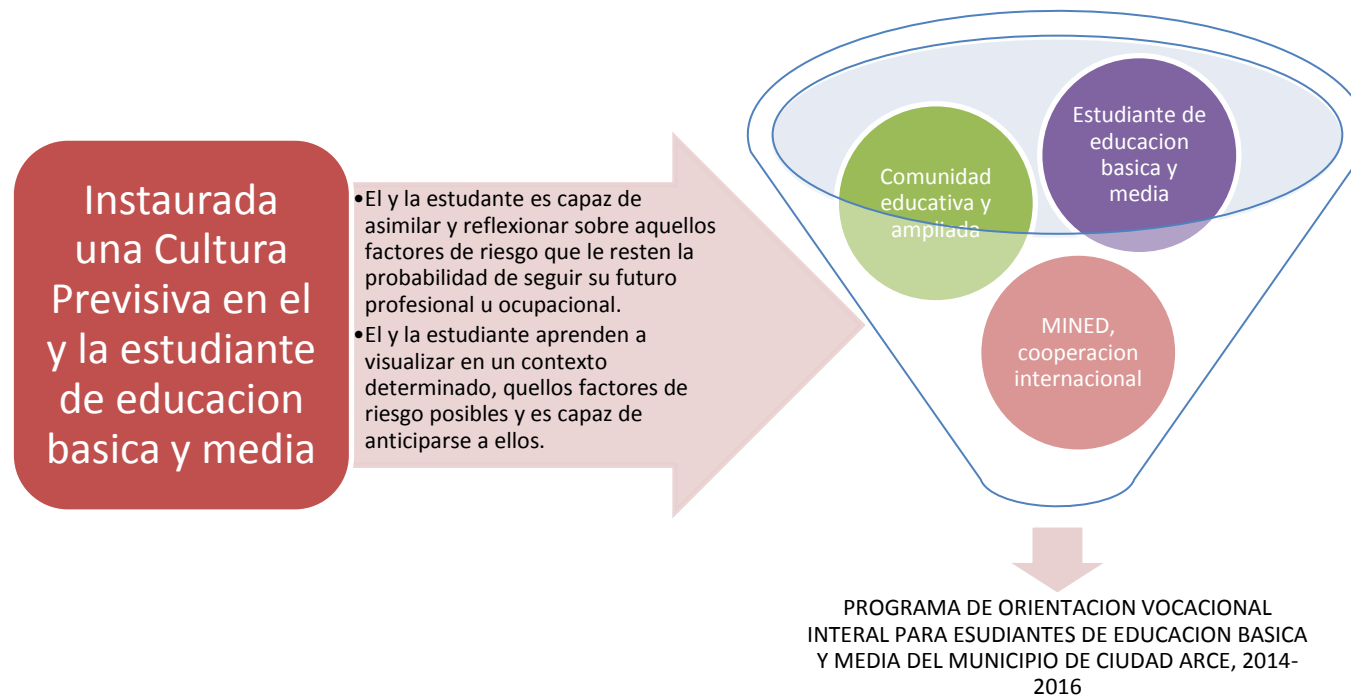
Instaurada una Cultura Previsiva en el y la estudiante de educacion basica y media

•El y la estudante es capaz de asimilar y reflexionar sobre aquellos factores de riesgo que le resten la probabilidad de seguir su futuro profesional u ocupacional.
•El y la estudiante aprenden a visualizar en un contexto determinado, quellos factores de riesgo posibles y es capaz de anticiparse a ellos.

Comunidad educativa y ampliada

Estudiante de educacion basica y media

MINED, cooperacion internacional

PROGRAMA DE ORIENTACION VOCACIONAL INTERAL PARA ESUDIANTES DE EDUCACION BASICA Y MEDIA DEL MUNICIPIO DE CIUDAD ARCE, 2014-2016